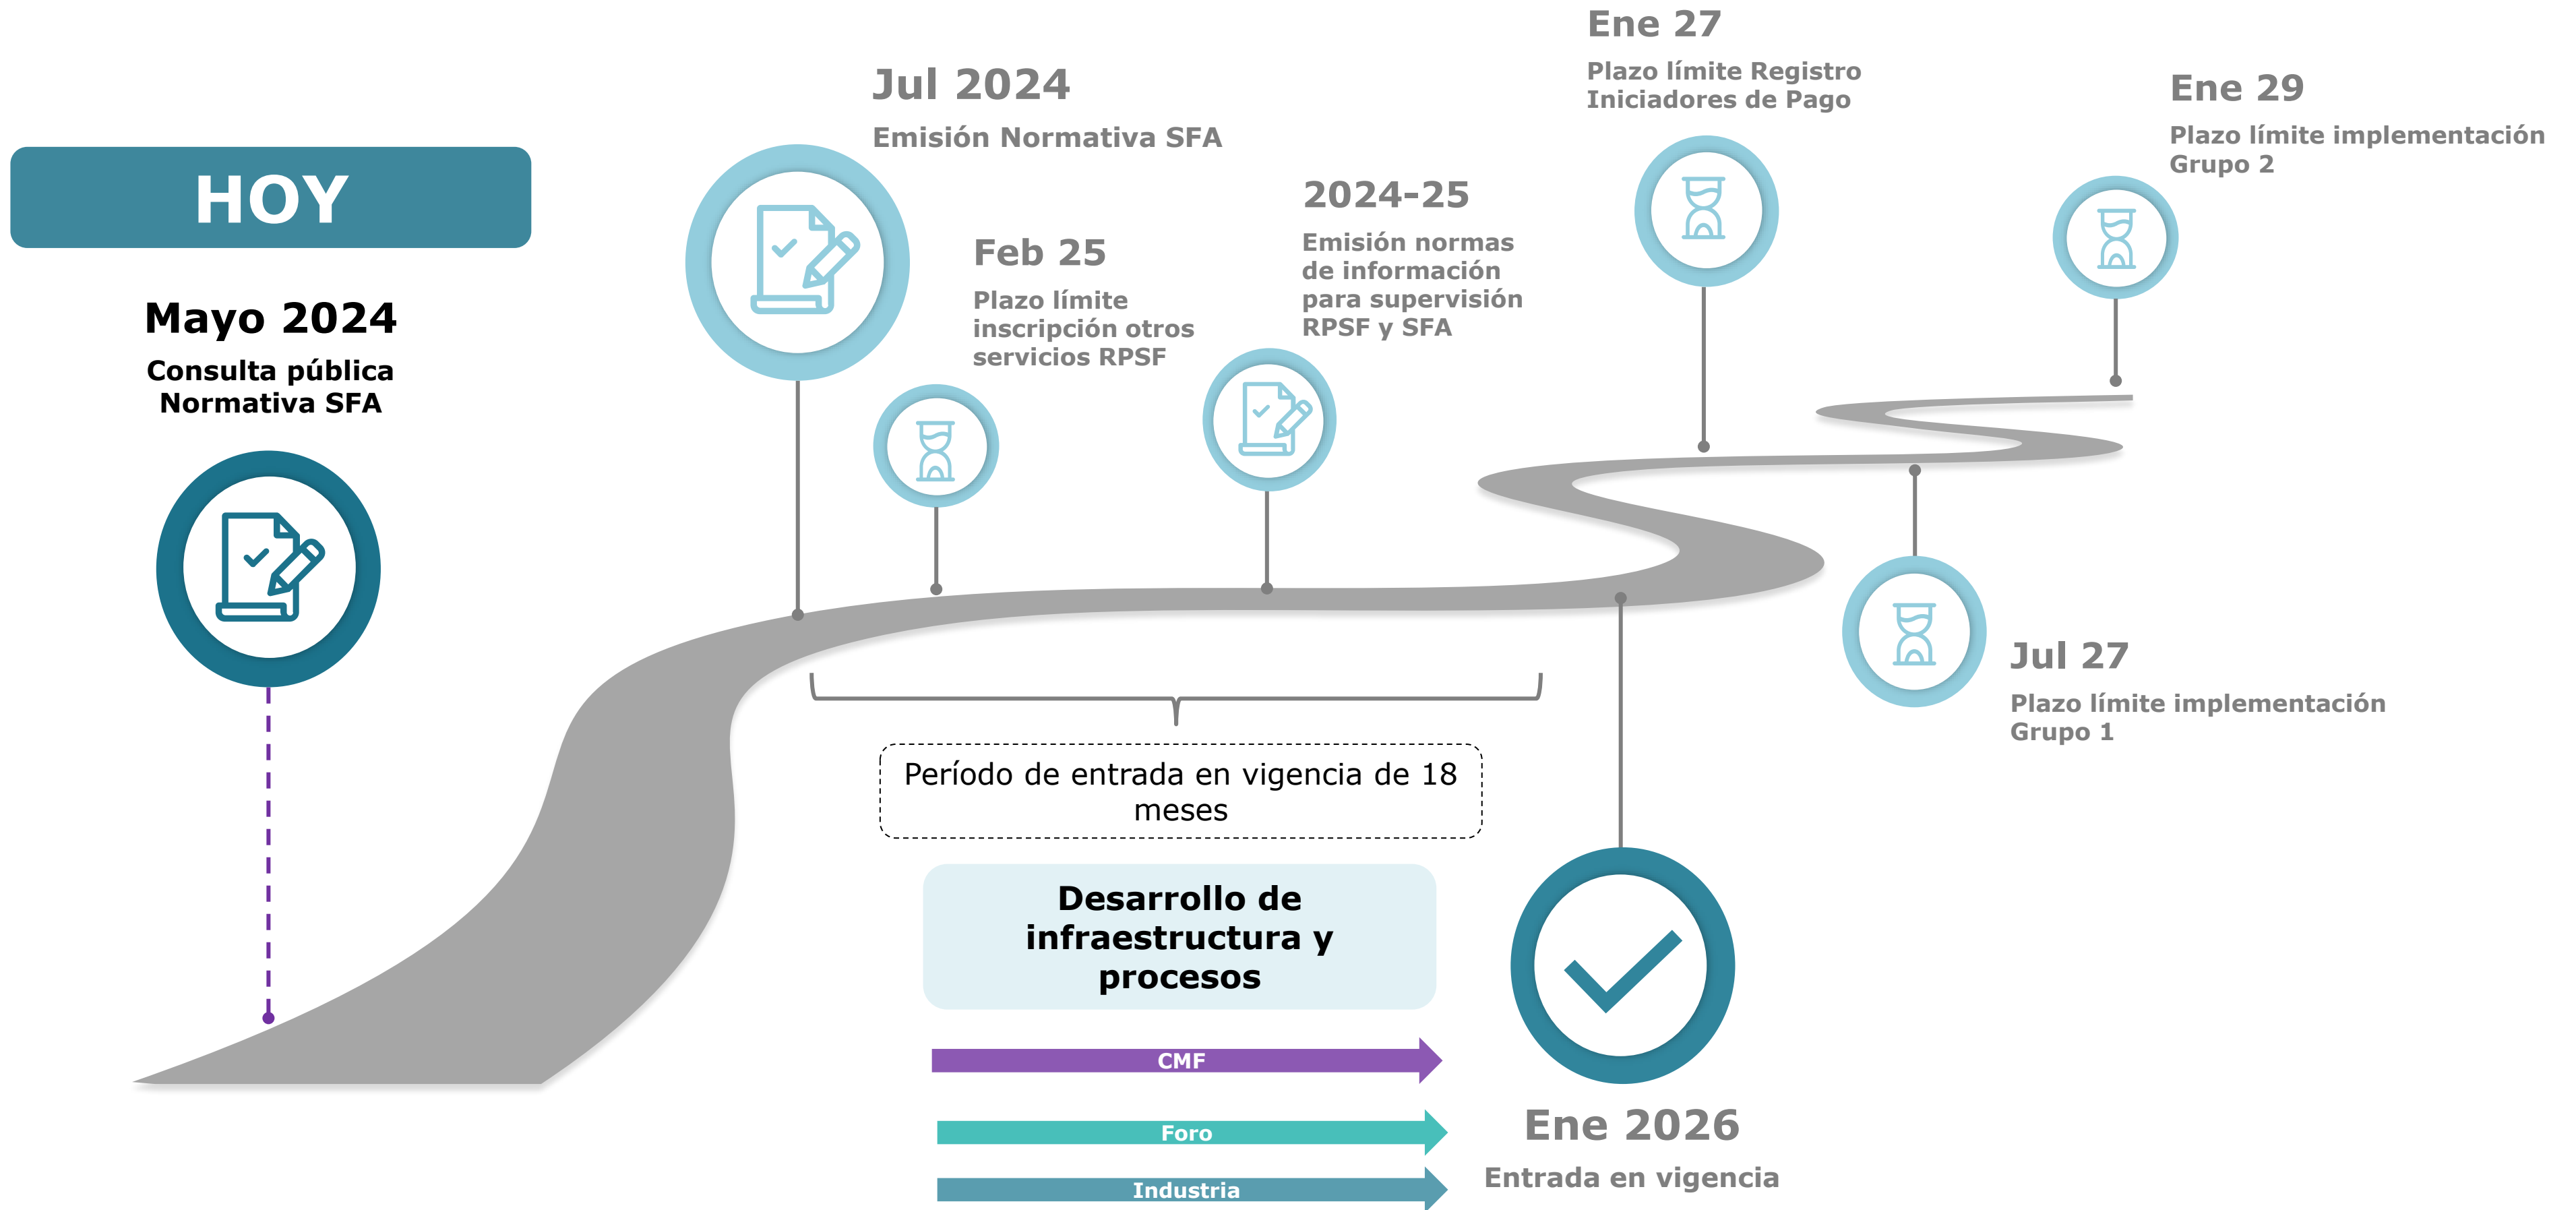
HOY

Mayo 2024
Consulta pública Normativa SFA

Jul 2024
Emisión Normativa SFA

Feb 25
Plazo límite inscripción otros servicios RPSF

2024-25
Emisión normas de información para supervisión RPSF y SFA

Ene 27
Plazo límite Registro Iniciadores de Pago

Ene 29
Plazo límite implementación Grupo 2

Jul 27
Plazo límite implementación Grupo 1

Período de entrada en vigencia de 18 meses

Desarrollo de infraestructura y procesos

CMF

Foro

Industria

Ene 2026
Entrada en vigencia